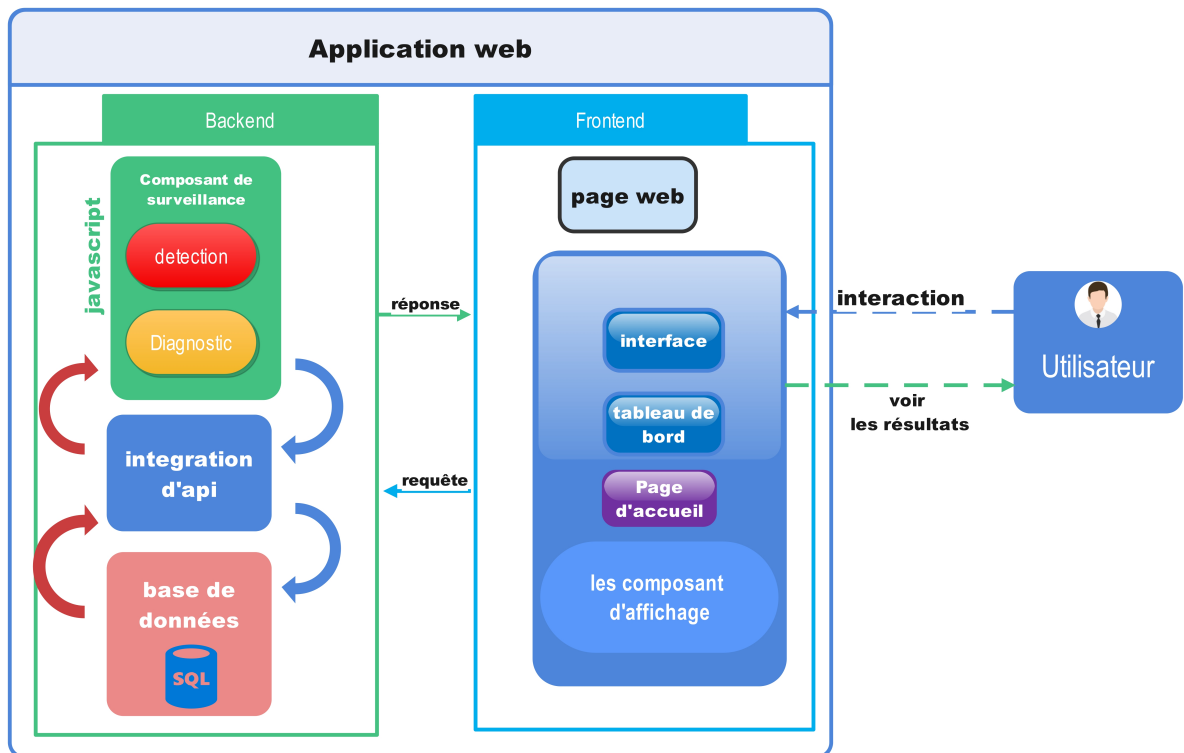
Application web

Backend

javascript

Composant de surveillance

detection

Diagnostic

integration d'api

base de données

SQL

réponse

requête

Frontend

page web

interface

tableau de bord

Page d'accueil

les composant d'affichage

interaction

voir les résultats

Utilisateur